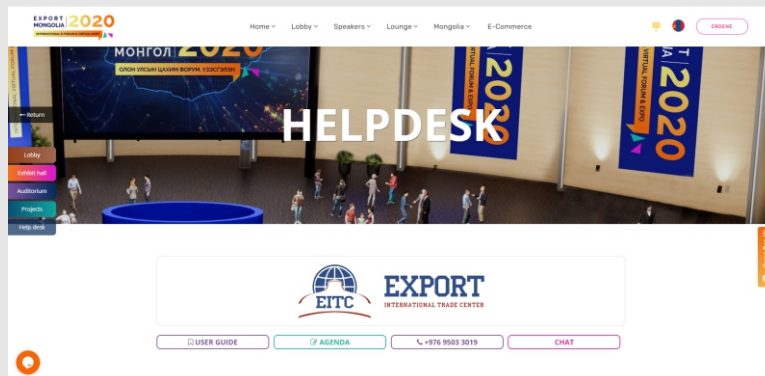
EXPORT MONGOLIA 2020
INTERNATIONAL & FORUM & VIRTUAL EXPO

Home Lobby Speakers Lounge Mongolia E-Commerce

ORDENE

МОНГОЛ 2020
ОЛОН УЛСЫН ЦАХИМ ФОРУМ, ҮЗЭСГЭЛЭН

VIRTUAL FORUM & EXPO 2020

Return

Lobby
Exhibit hall
Auditorium
Projects
Help desk

HELPDESK

EITC
EXPORT
INTERNATIONAL TRADE CENTER

USER GUIDE
AGENDA
+976 9503 3019
CHAT